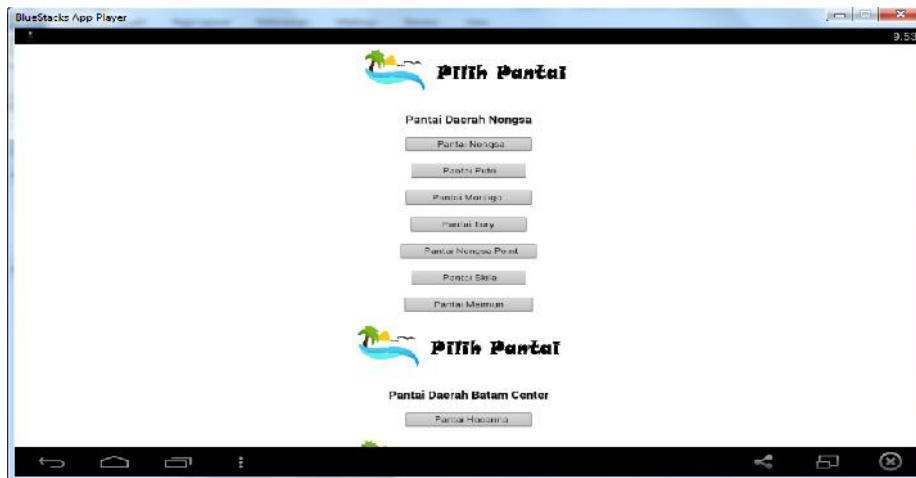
BlueStacks App Player

9.53

Pilih Pantai

Pantai Daerah Nongsa

Pantai Nongsa

Pantai Putri

Pantai Marina

Pantai Tery

Pantai Nongsa Point

Pantai Stela

Pantai Melmun

Pilih Pantai

Pantai Daerah Batam Center

Pantai Hosanna